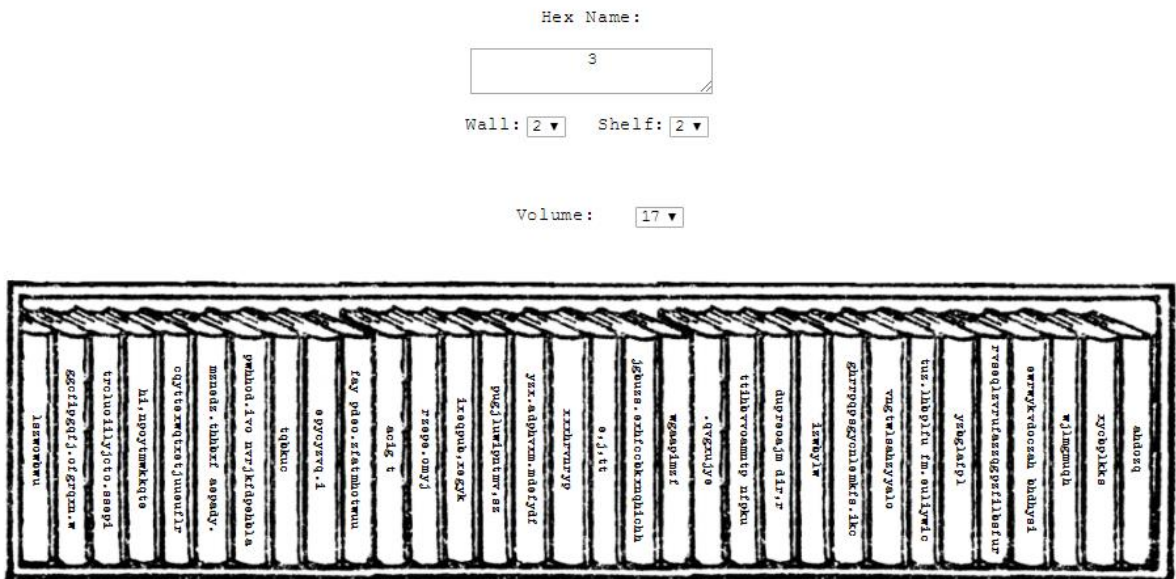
Hex Name:

3

Wall: 2 ▾ Shelf: 2 ▾

Volume: 17 ▾

lszmowunu

zgcfipgfj.ofgrqn.w

trqluoiilyjcto.sseqi

li,npoytmmkkqte

cqyttsxwqtsxtjuneufir

mznedz.thbxf asqady.

gwhhod.ivo nvrjkfdpehbla

tqbkuc

eycyzvq.i

fay pdso.zfatmhotwuu

eoig t

rzepe.omyj

ixsgpub.xsgyk

pugjluwipttmv,sz

yzx.sdpbvxm.mdsfydf

xxxhrvurqrp

e,j,tt

jgbuzs.sxhfcobkxuqhichh

wgaagyimzf

.gvgxujye

tthbvvoammtp nfpku

duprosajm dir.r

lzwbylw

gbryqpgsgyonlemkfa.lkc

vugtwlshbzyyalo

tuz.lhbpltu fm.eulsywic

yzhglsfpl

rvaaqlzrrufazzqgpfilbafur

ewwykvdcczah hhdyal

wjlmgmuqh

xycbplkks

ehdozq